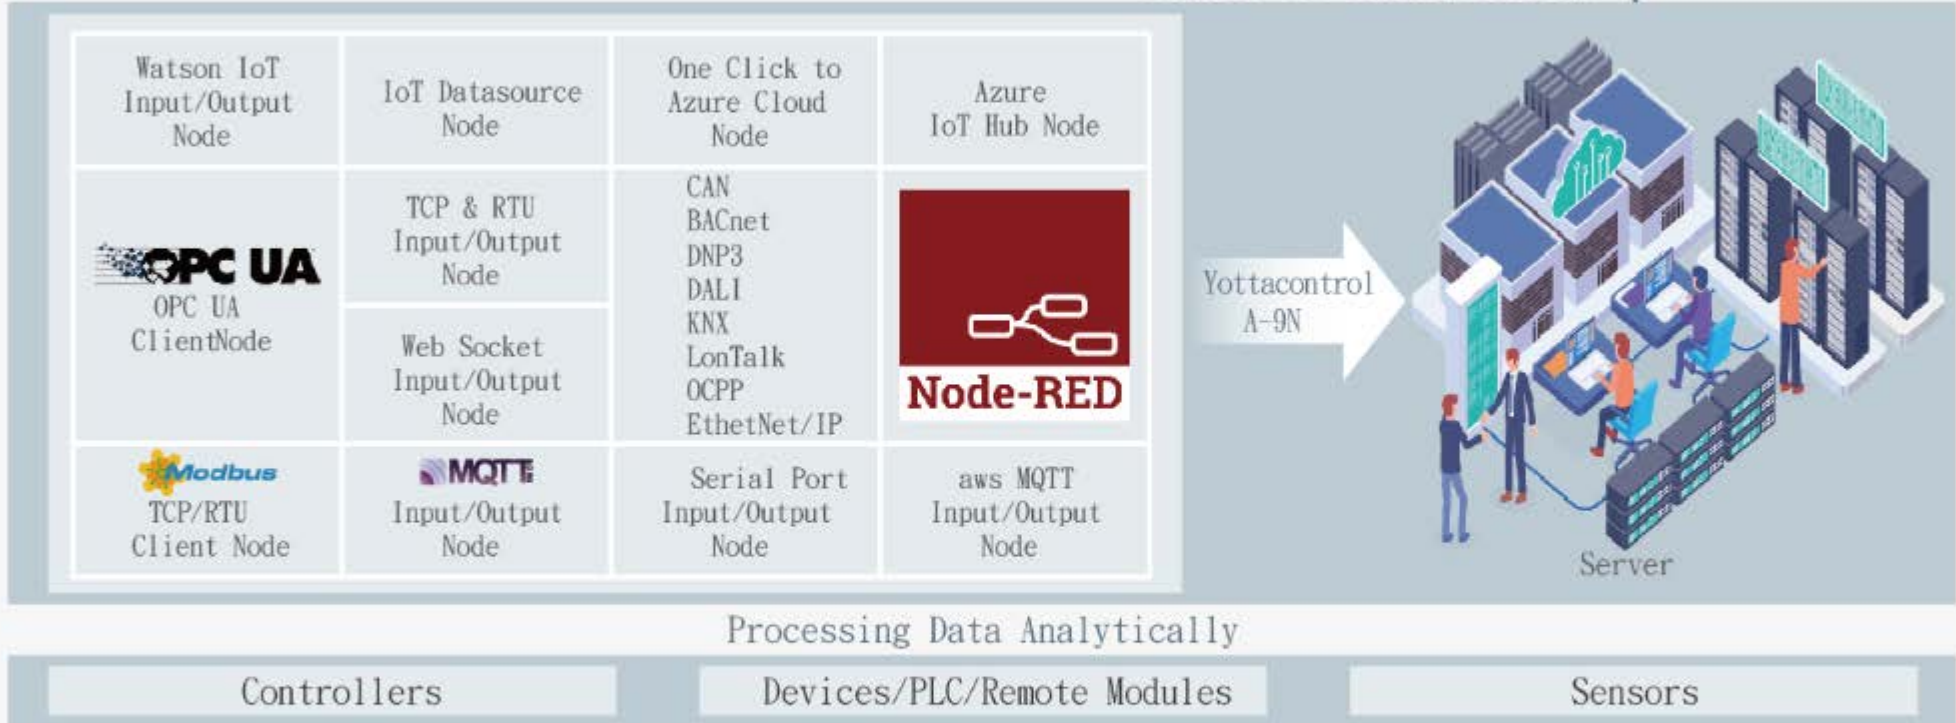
| Watson IoT Input/Output Node | IoT Datasource Node | One Click to Azure Cloud Node | Azure IoT Hub Node |
|---|---|---|---|
| OPC UA OPC UA ClientNode | TCP & RTU Input/Output Node | CAN BACnet DNP3 DALI KNX LonTalk OCPP EthetNet/IP | Node-RED |
| | Web Socket Input/Output Node | | |
| Modbus TCP/RTU Client Node | MQTT Input/Output Node | Serial Port Input/Output Node | aws MQTT Input/Output Node |

Yottacontrol A-9N

Server

Processing Data Analytically

Controllers

Devices/PLC/Remote Modules

Sensors